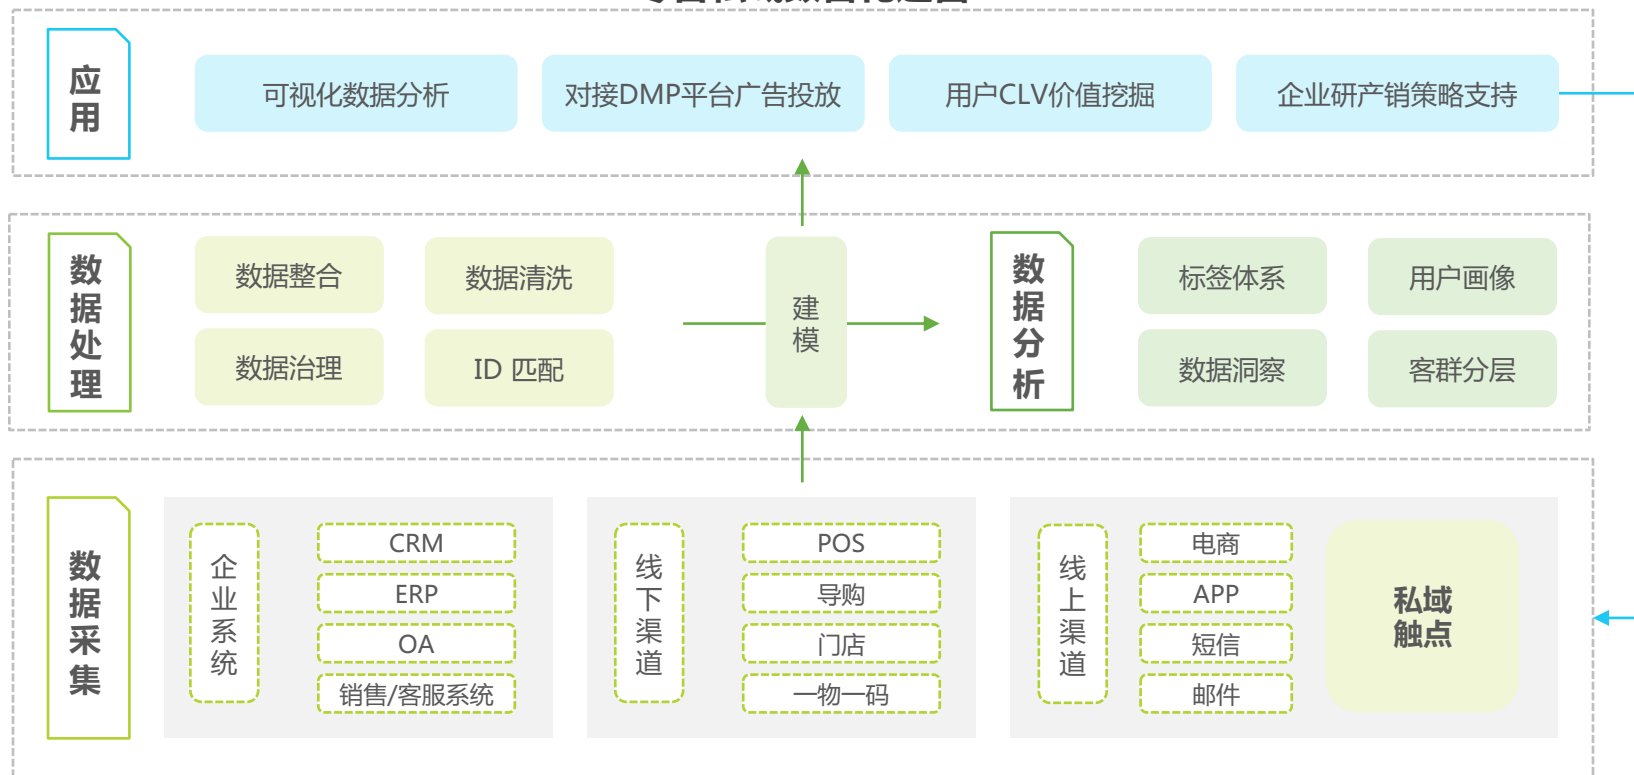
应用

可视化数据分析

对接DMP平台广告投放

用户CLV价值挖掘

企业研产销策略支持

数据处理

数据整合

数据清洗

数据治理

ID 匹配

建模

数据分析

标签体系

用户画像

数据洞察

客群分层

数据采集

企业系统

CRM

ERP

OA

销售/客服系统

线下渠道

POS

导购

门店

一物一码

线上渠道

电商

APP

短信

邮件

私域触点